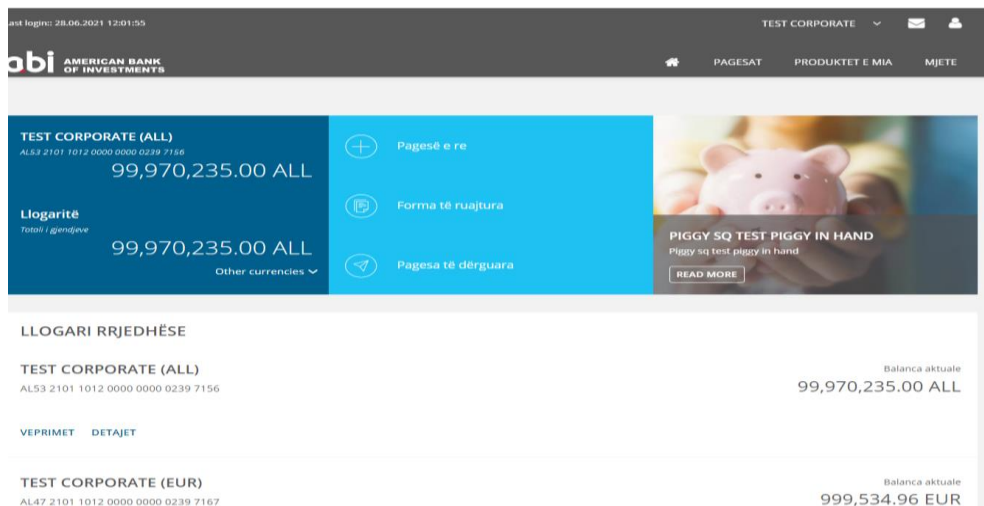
ast login: 28.06.2021 12:01:55

TEST CORPORATE

abi AMERICAN BANK OF INVESTMENTS

PAGESAT PRODUKTET E MIA MJETE

TEST CORPORATE (ALL)
AL53 2101 1012 0000 0000 0239 7156
99,970,235.00 ALL

Llogaritë
Totali i gjendjeve
99,970,235.00 ALL
Other currencies

Pagesë e re

Forma të ruajtura

Pagesa të dërguara

PIGGY SQ TEST PIGGY IN HAND
Piggy sq test piggy in hand
READ MORE

LLOGARI RRJEDHËSE

TEST CORPORATE (ALL)
AL53 2101 1012 0000 0000 0239 7156
Balanca aktuale
99,970,235.00 ALL

VEPRIMET DETAJET

TEST CORPORATE (EUR)
AL47 2101 1012 0000 0000 0239 7167
Balanca aktuale
999,534.96 EUR